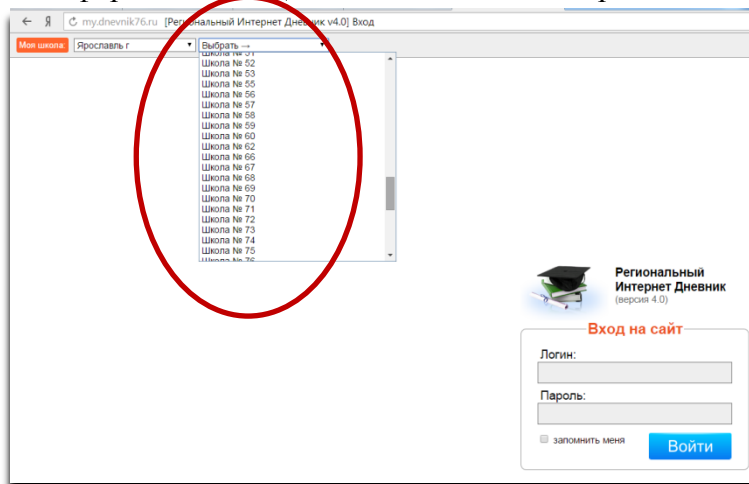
← Я my.dnevnik76.ru [Региональный Интернет Дневник v4.0] Вход

Моя школа: Ярославль г Выбрать →

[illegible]
Школа № 52
Школа № 53
Школа № 55
Школа № 56
Школа № 57
Школа № 58
Школа № 59
Школа № 60
Школа № 62
Школа № 66
Школа № 67
Школа № 68
Школа № 69
Школа № 70
Школа № 71
Школа № 72
Школа № 73
Школа № 74
Школа № 75
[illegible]

Региональный Интернет Дневник (версия 4.0)

Вход на сайт

Логин:

Пароль:

запомнить меня

Войти